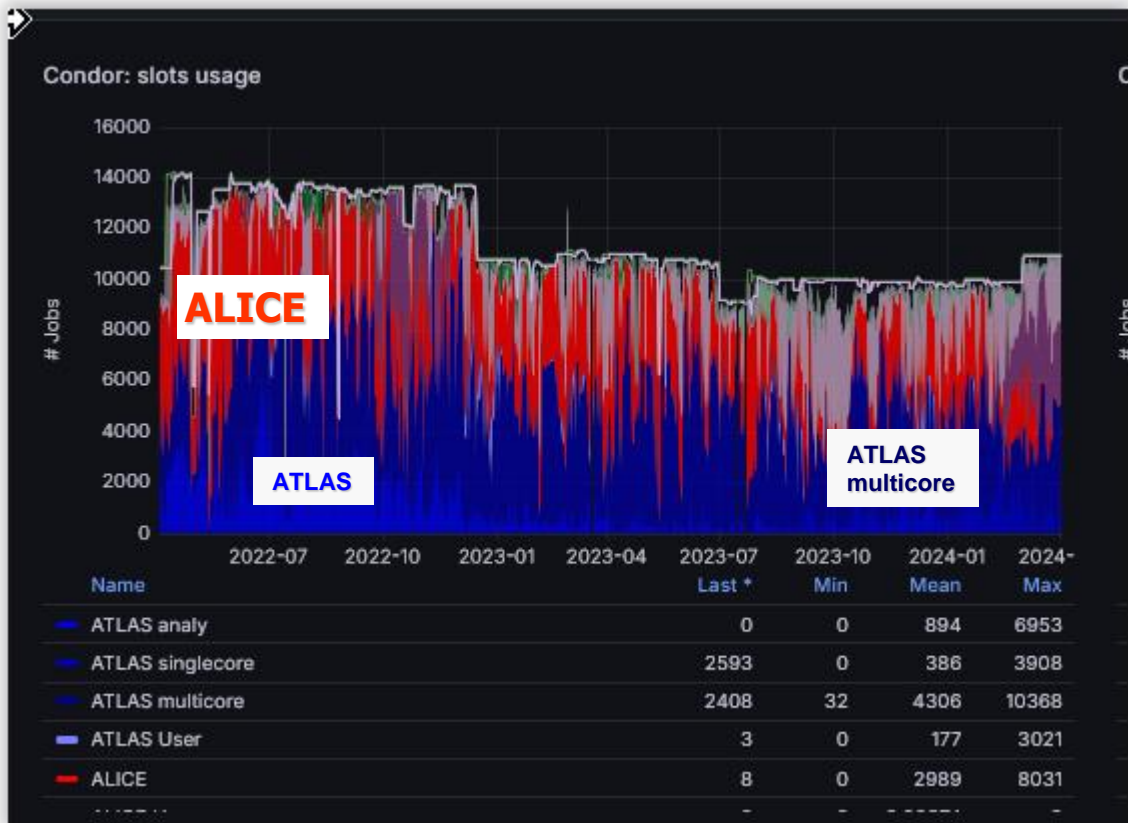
Condor: slots usage

16000
14000
12000
10000
8000
6000
4000
2000
0

# Jobs

ALICE

ATLAS

ATLAS multicore

2022-07 2022-10 2023-01 2023-04 2023-07 2023-10 2024-01 2024-

| Name | Last * | Min | Mean | Max |
|---|---|---|---|---|
| ATLAS analy | 0 | 0 | 894 | 6953 |
| ATLAS singlecore | 2593 | 0 | 386 | 3908 |
| ATLAS multicore | 2408 | 32 | 4306 | 10368 |
| ATLAS User | 3 | 0 | 177 | 3021 |
| ALICE | 8 | 0 | 2989 | 8031 |
| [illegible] | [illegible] | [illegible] | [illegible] | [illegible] |